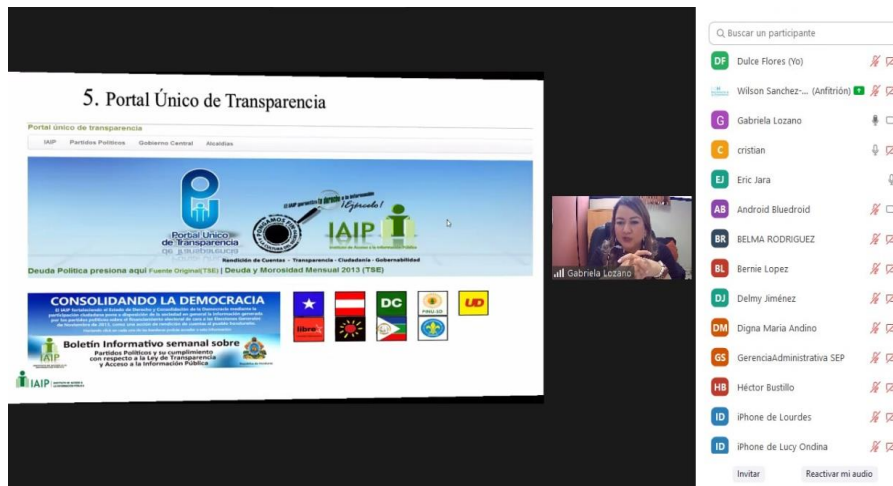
5. Portal Único de Transparencia

Portal único de transparencia

IAIP Partidos Políticos Gobierno Central Alcaldías

Portal Único de Transparencia

IAIP

¡Ejércelo!

Rendición de Cuentas · Transparencia · Ciudadanía · Gobernabilidad

Deuda Política presiona aquí Fuente Original(TSE) | Deuda y Morosidad Mensual 2013 (TSE)

CONSOLIDANDO LA DEMOCRACIA

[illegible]

Boletín Informativo semanal sobre Partidos Políticos y su cumplimiento con respecto a la Ley de Transparencia y Acceso a la Información Pública

IAIP

DC

UD

libre

PINU-SD

Gabriela Lozano

Buscar un participante

DF Dulce Flores (Yo)

Wilson Sanchez-... (Anfitrión)

G Gabriela Lozano

C cristian

EJ Eric Jara

AB Android Bluedroid

BR BELMA RODRIGUEZ

BL Bernie Lopez

DJ Delmy Jiménez

DM Digna Maria Andino

GS GerenciaAdministrativa SEP

HB Héctor Bustillo

ID iPhone de Lourdes

ID iPhone de Lucy Ondina

Invitar

Reactivar mi audio